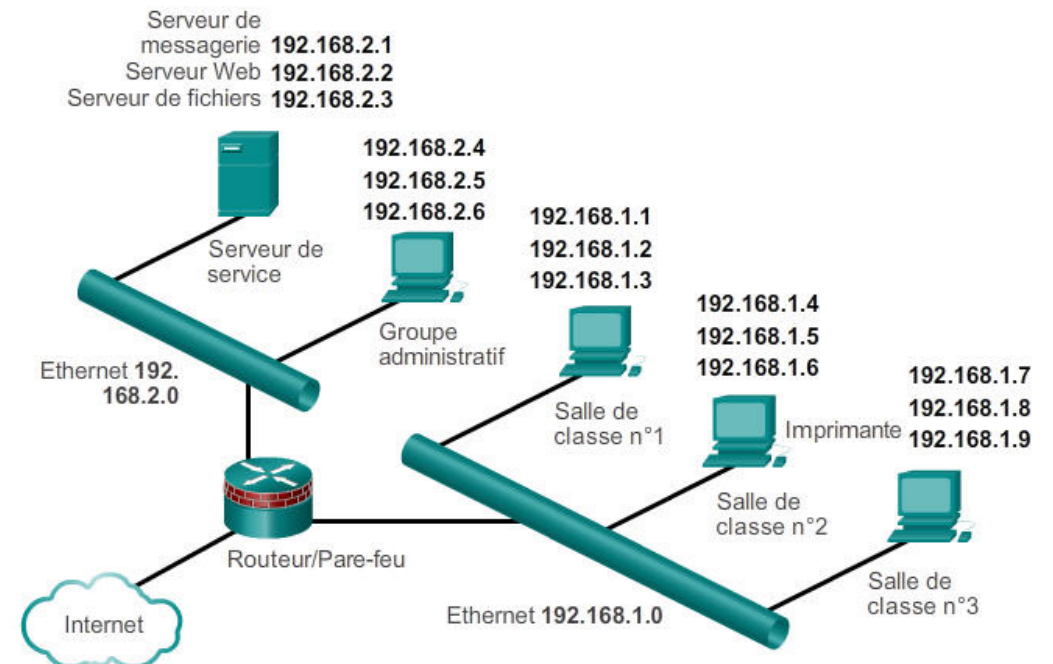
Serveur de messagerie **192.168.2.1**
Serveur Web **192.168.2.2**
Serveur de fichiers **192.168.2.3**

Serveur de service

**192.168.2.4**
**192.168.2.5**
**192.168.2.6**

Groupe administratif

**192.168.1.1**
**192.168.1.2**
**192.168.1.3**

Salle de classe n°1

**192.168.1.4**
**192.168.1.5**
**192.168.1.6**

Imprimante

Salle de classe n°2

**192.168.1.7**
**192.168.1.8**
**192.168.1.9**

Salle de classe n°3

Ethernet **192.168.2.0**

Routeur/Pare-feu

Internet

Ethernet **192.168.1.0**